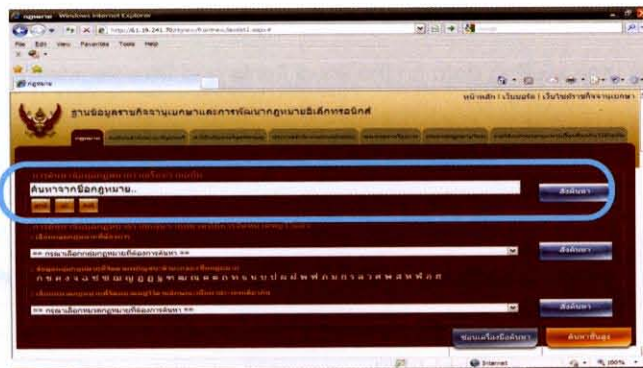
ngsarne - Windows Internet Explorer

http://61.19.241.70/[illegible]

File Edit View Favorites Tools Help

ngsarne

หน้าหลัก | เว็บบอร์ด | เว็บไซต์ภาษาอังกฤษ | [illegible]

ฐานข้อมูลรายกิจจานุเบกษาและการพัฒนากฎหมายอิเล็กทรอนิกส์

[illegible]

ค้นหาจากชื่อกฎหมาย..

สั่งค้นหา

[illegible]

== กรุณาเลือกหมวดกฎหมายที่ต้องการค้นหา ==

สั่งค้นหา

ก ข ค ง จ ฉ ช ซ ญ ฎ ฐ ฒ ณ ด ต ถ ท ธ น บ ป ผ ฝ พ ฟ ภ ม ร ล ว ศ ษ ส ห ฬ อ ฮ

== กรุณาเลือกหมวดกฎหมายที่ต้องการค้นหา ==

สั่งค้นหา

ขอแนะนำเครื่องมือค้นหา

ค้นหาขั้นสูง

Internet

100%